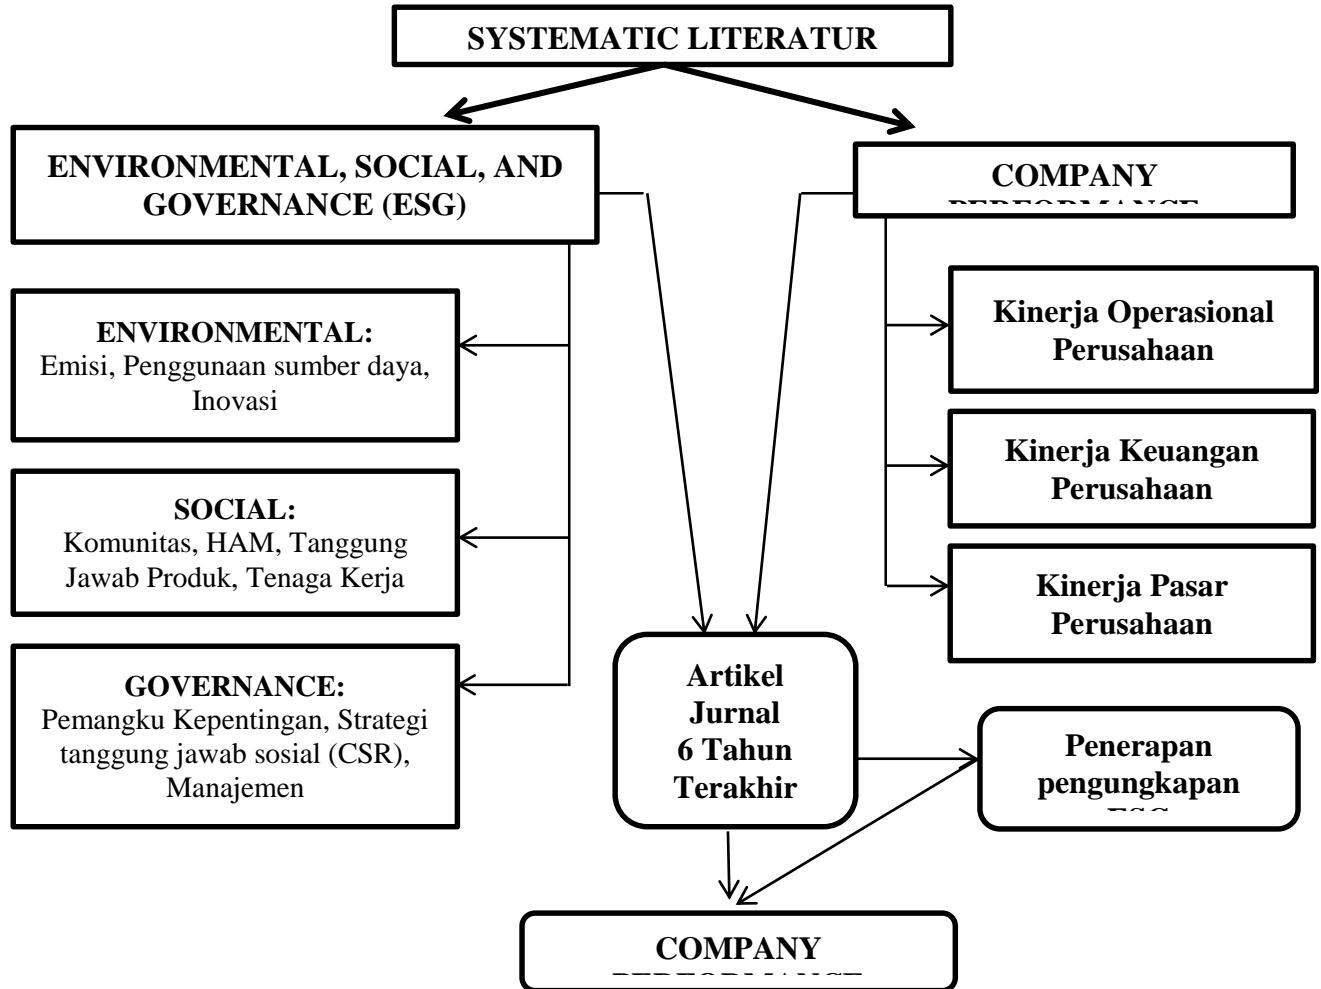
SYSTEMATIC LITERATUR

ENVIRONMENTAL, SOCIAL, AND GOVERNANCE (ESG)

COMPANY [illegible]

ENVIRONMENTAL:
Emisi, Penggunaan sumber daya, Inovasi

SOCIAL:
Komunitas, HAM, Tanggung Jawab Produk, Tenaga Kerja

GOVERNANCE:
Pemangku Kepentingan, Strategi tanggung jawab sosial (CSR), Manajemen

Kinerja Operasional Perusahaan

Kinerja Keuangan Perusahaan

Kinerja Pasar Perusahaan

Artikel Jurnal 6 Tahun Terakhir

Penerapan pengungkapan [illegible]

COMPANY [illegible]